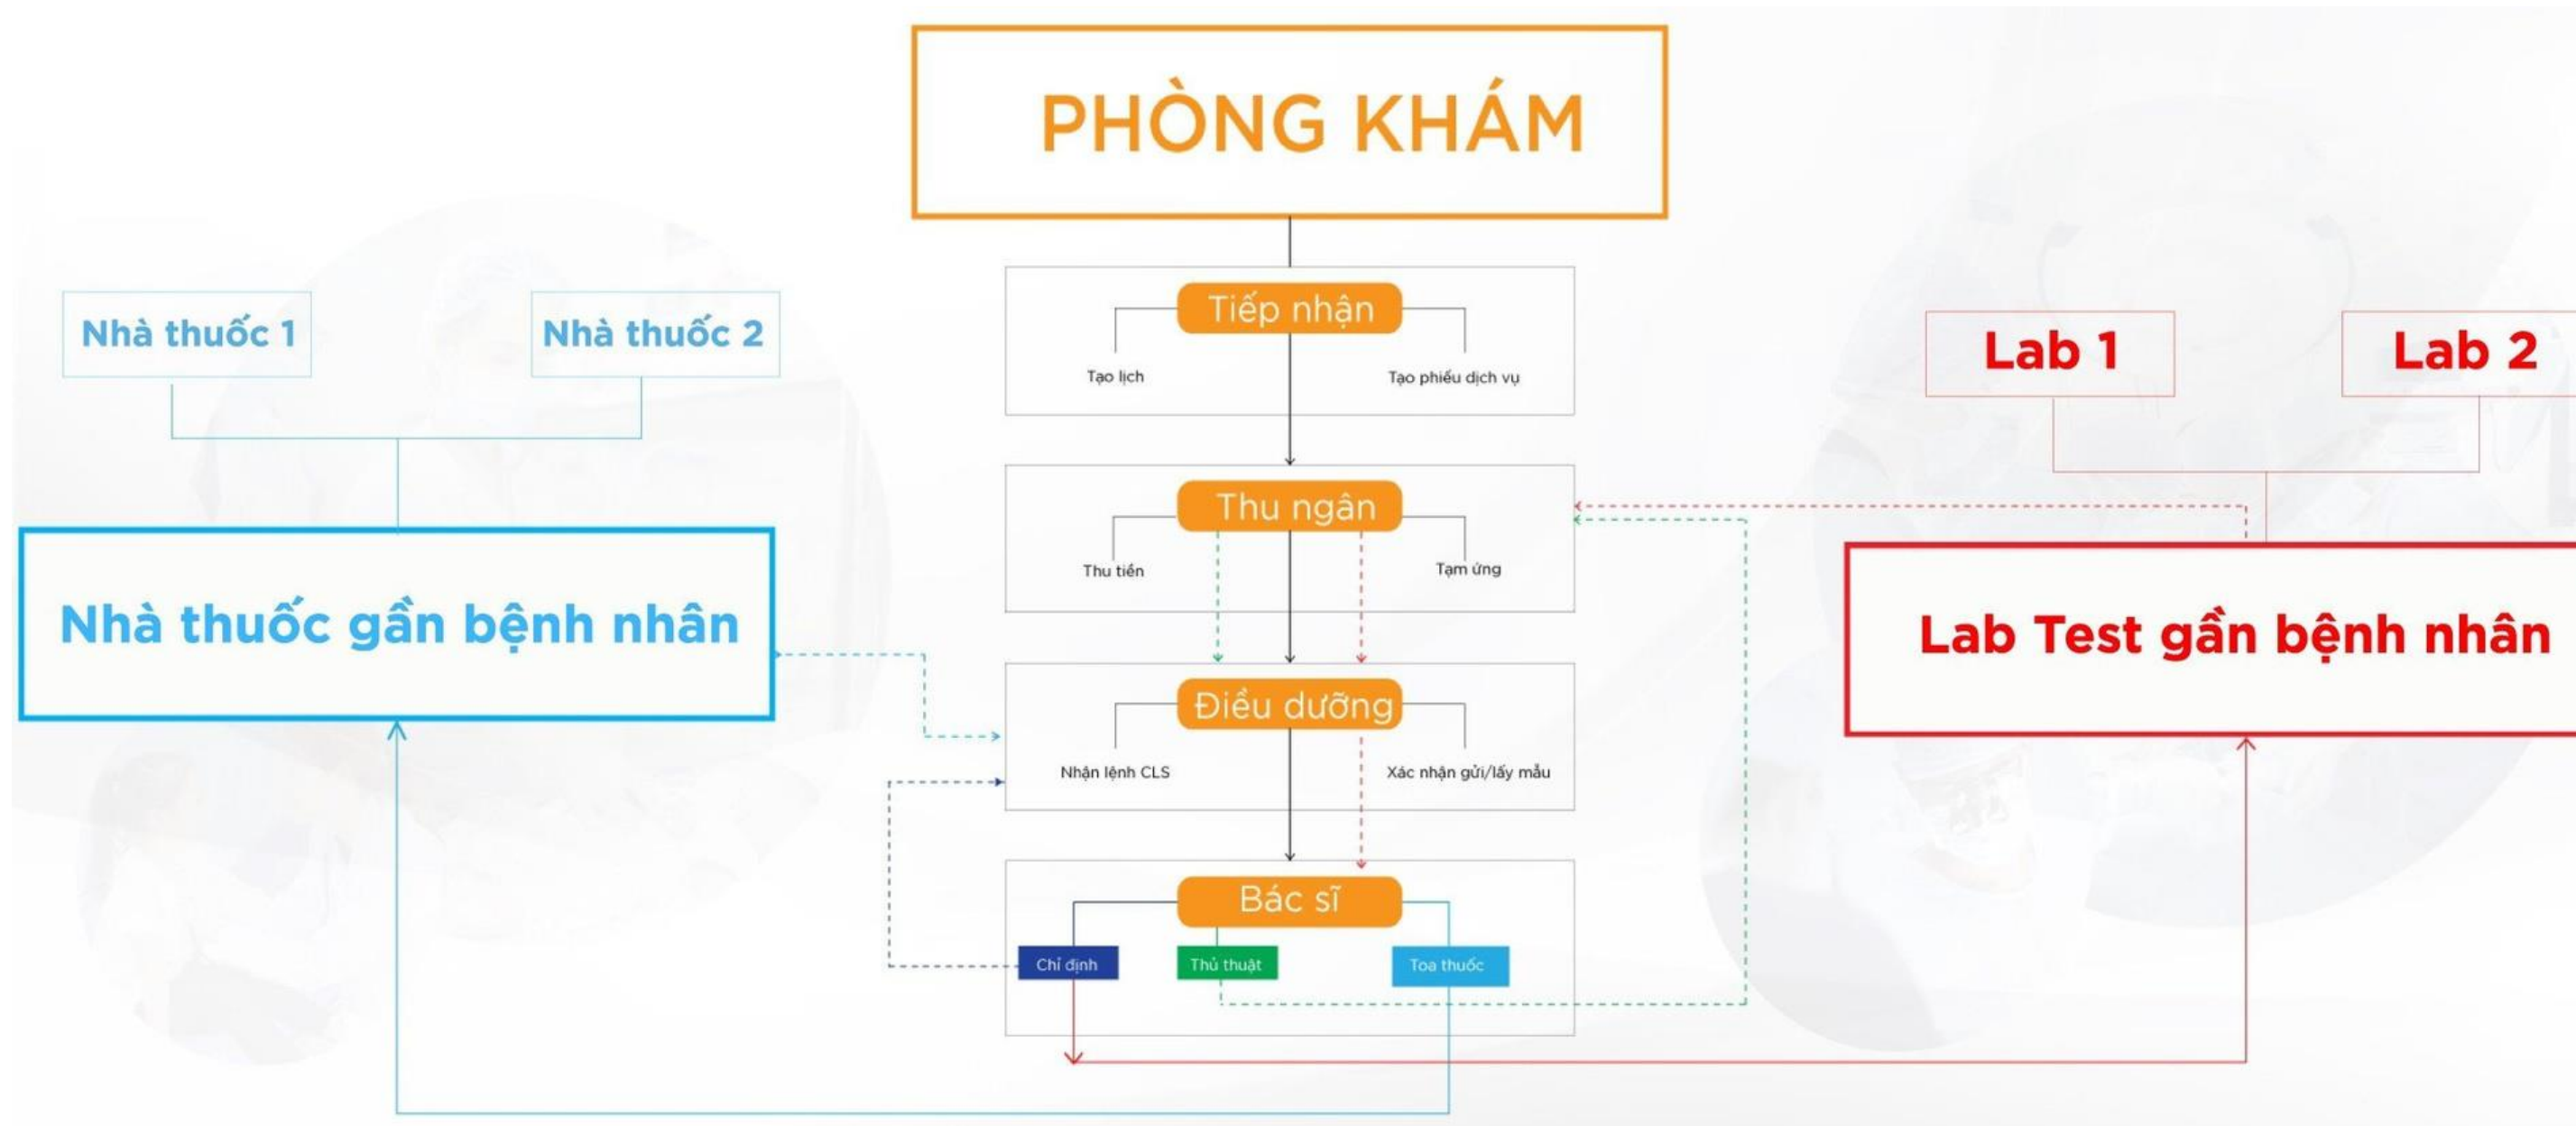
PHÒNG KHÁM

Nhà thuốc 1

Nhà thuốc 2

Nhà thuốc gần bệnh nhân

Tiếp nhận

Tạo lịch

Tạo phiếu dịch vụ

Thu ngân

Thu tiền

Tạm ứng

Điều dưỡng

Nhận lệnh CLS

Xác nhận gửi/lấy mẫu

Bác sĩ

Chỉ định

Thủ thuật

Toa thuốc

Lab 1

Lab 2

Lab Test gần bệnh nhân